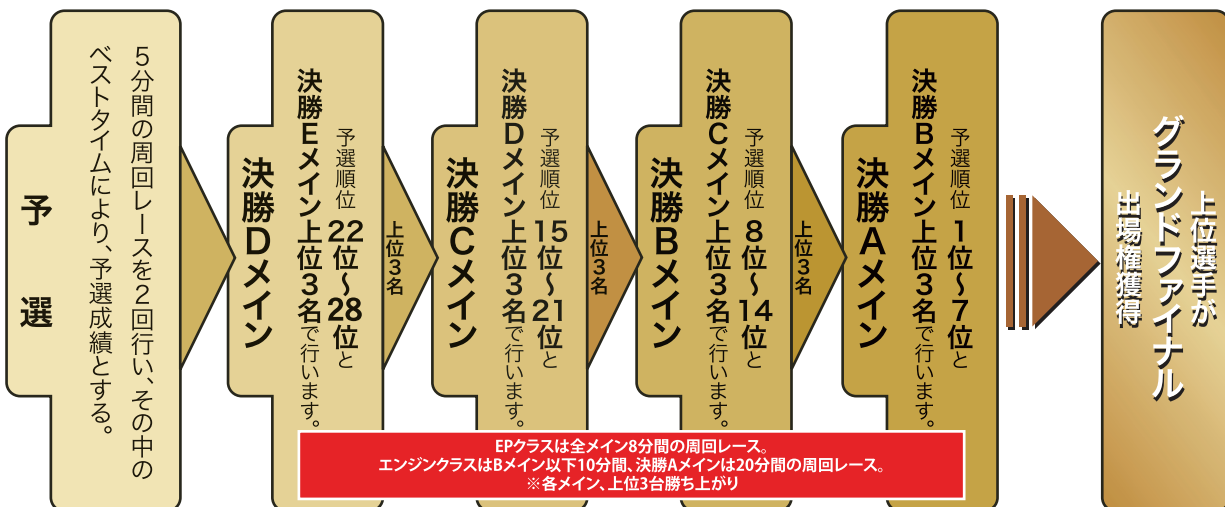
予選

5分間の周回レースを2回行い、その中のベストタイムにより、予選成績とする。

決勝Dメイン

予選順位22位～28位と決勝Eメイン上位3名で行います。

上位3名

決勝Cメイン

予選順位15位～21位と決勝Dメイン上位3名で行います。

上位3名

決勝Bメイン

予選順位8位～14位と決勝Cメイン上位3名で行います。

上位3名

決勝Aメイン

予選順位1位～7位と決勝Bメイン上位3名で行います。

上位選手がグランドファイナル出場権獲得

EPクラスは全メイン8分間の周回レース。
エンジンクラスはBメイン以下10分間、決勝Aメインは20分間の周回レース。
※各メイン、上位3台勝ち上がり